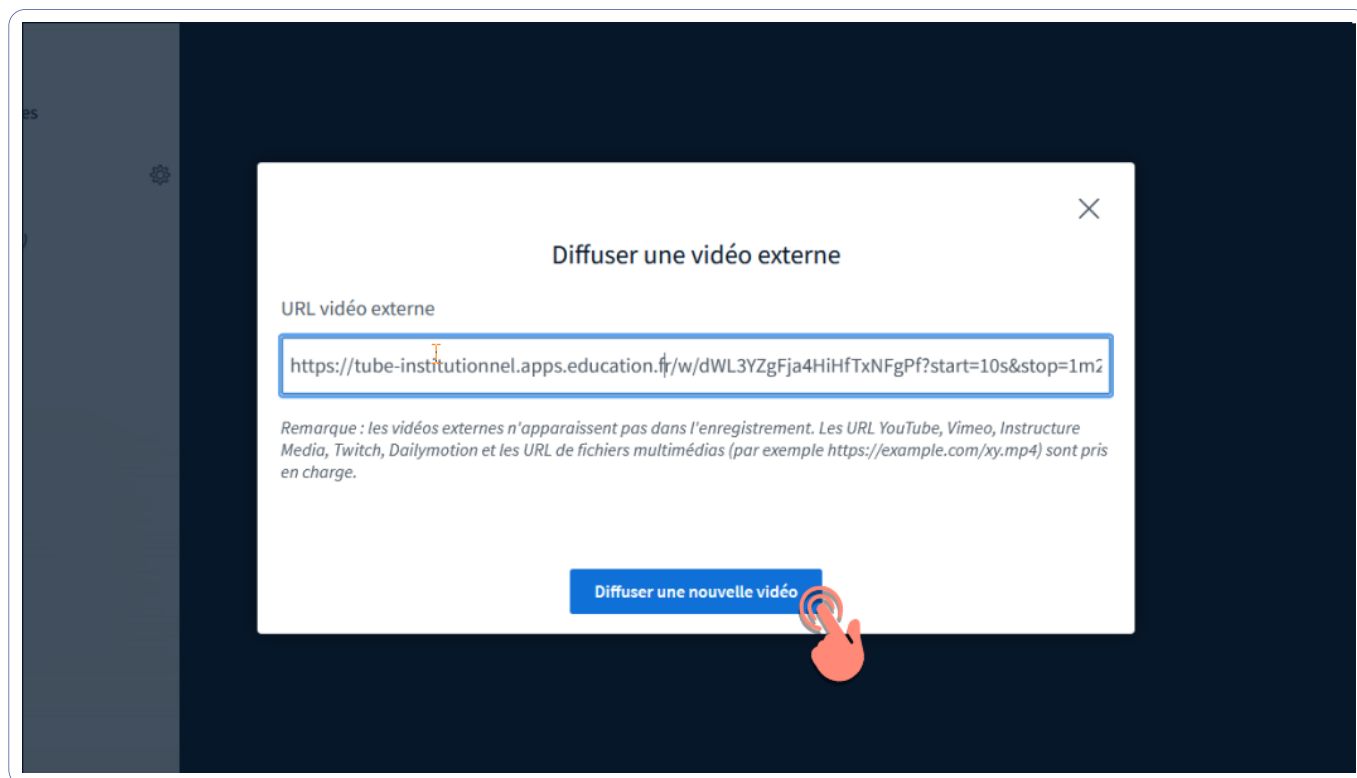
es

)

Diffuser une vidéo externe

URL vidéo externe

https://tube-institutionnel.apps.education.fr/w/dWL3YZgFja4HiHfTxNFgPf?start=10s&stop=1m2

Remarque : les vidéos externes n'apparaissent pas dans l'enregistrement. Les URL YouTube, Vimeo, Instructure Media, Twitch, Dailymotion et les URL de fichiers multimédias (par exemple https://example.com/xy.mp4) sont pris en charge.

Diffuser une nouvelle vidéo